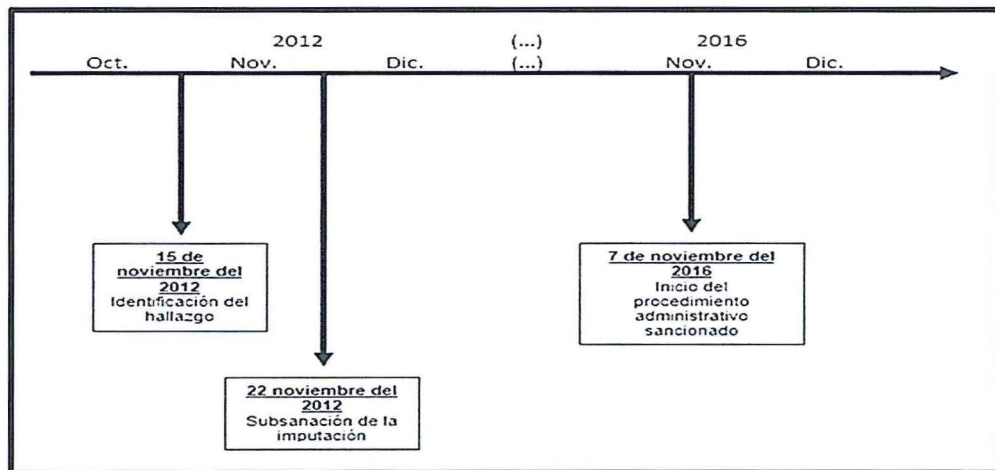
2012

(...)

2016

Oct.

Nov.

Dic.

(...)

Nov.

Dic.

15 de noviembre del 2012
Identificación del hallazgo

22 noviembre del 2012
Subsanación de la imputación

7 de noviembre del 2016
Inicio del procedimiento administrativo sancionado